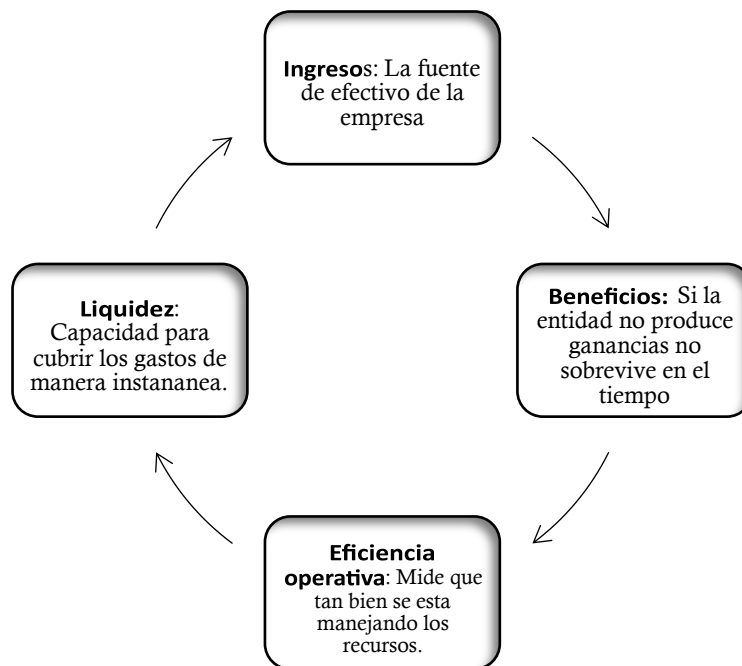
**Ingresos**: La fuente de efectivo de la empresa

**Beneficios:** Si la entidad no produce ganancias no sobrevive en el tiempo

**Eficiencia operativa**: Mide que tan bien se esta manejando los recursos.

**Liquidez**: Capacidad para cubrir los gastos de manera instananea.